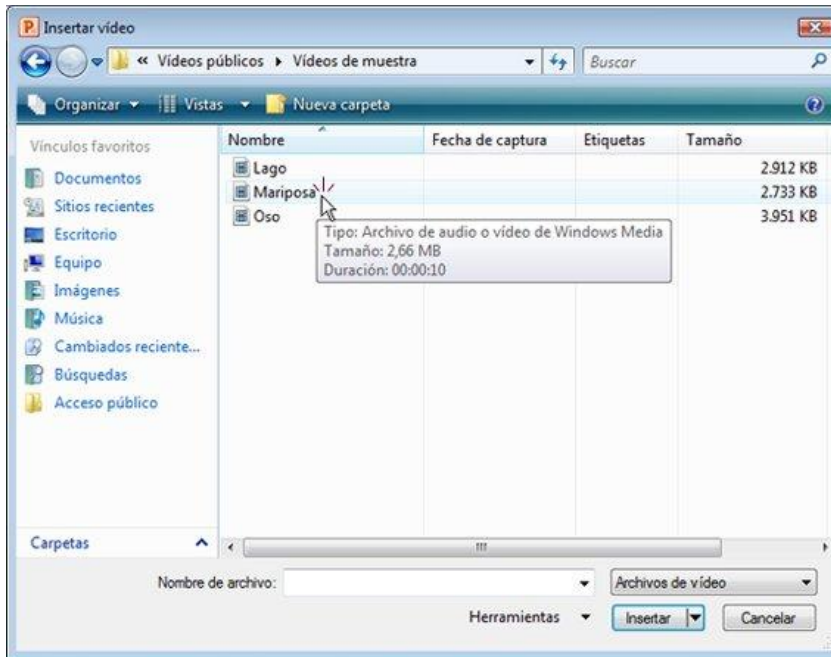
Insertar vídeo

« Vídeos públicos ▸ Vídeos de muestra

Buscar

Organizar ▾ Vistas ▾ Nueva carpeta

Vínculos favoritos

Documentos
Sitios recientes
Escritorio
Equipo
Imágenes
Música
Cambiados reciente...
Búsquedas
Acceso público

Carpetas

| Nombre | Fecha de captura | Etiquetas | Tamaño |
|---|---|---|---|
| Lago | | | 2.912 KB |
| Mariposa | | | 2.733 KB |
| Oso | | | 3.951 KB |

Tipo: Archivo de audio o vídeo de Windows Media
Tamaño: 2,66 MB
Duración: 00:00:10

Nombre de archivo:

Archivos de vídeo

Herramientas ▾

Insertar

Cancelar